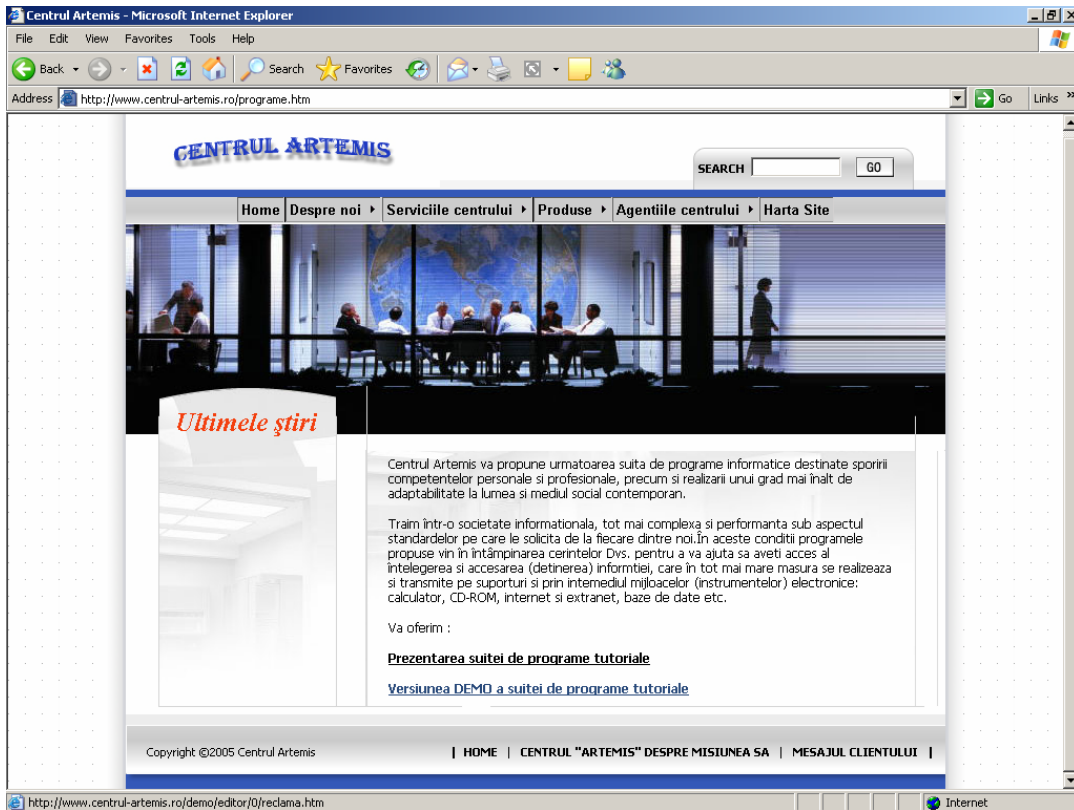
Centrul Artemis - Microsoft Internet Explorer

File Edit View Favorites Tools Help

Back Search Favorites

Address http://www.centrul-artemis.ro/programe.htm Go Links

CENTRUL ARTEMIS

SEARCH GO

Home | Despre noi | Serviciile centrului | Produse | Agentiile centrului | Harta Site

Ultimele ştiri

Centrul Artemis va propune urmatoarea suita de programe informatice destinate sporirii competentelor personale si profesionale, precum si realizarii unui grad mai înalt de adaptabilitate la lumea si mediul social contemporan.

Traim într-o societate informationala, tot mai complexa si performanta sub aspectul standardelor pe care le solicita de la fiecare dintre noi.În aceste conditii programele propuse vin în întâmpinarea cerintelor Dvs. pentru a va ajuta sa aveti acces al întelegerea si accesarea (detinerea) informtiei, care în tot mai mare masura se realizeaza si transmite pe suporturi si prin intemediul mijloacelor (instrumentelor) electronice: calculator, CD-ROM, internet si extranet, baze de date etc.

Va oferim :

Prezentarea suitei de programe tutoriale

Versiunea DEMO a suitei de programe tutoriale

Copyright ©2005 Centrul Artemis

| HOME | CENTRUL "ARTEMIS" DESPRE MISIUNEA SA | MESAJUL CLIENTULUI |

http://www.centrul-artemis.ro/demo/editor/0/reclama.htm

Internet